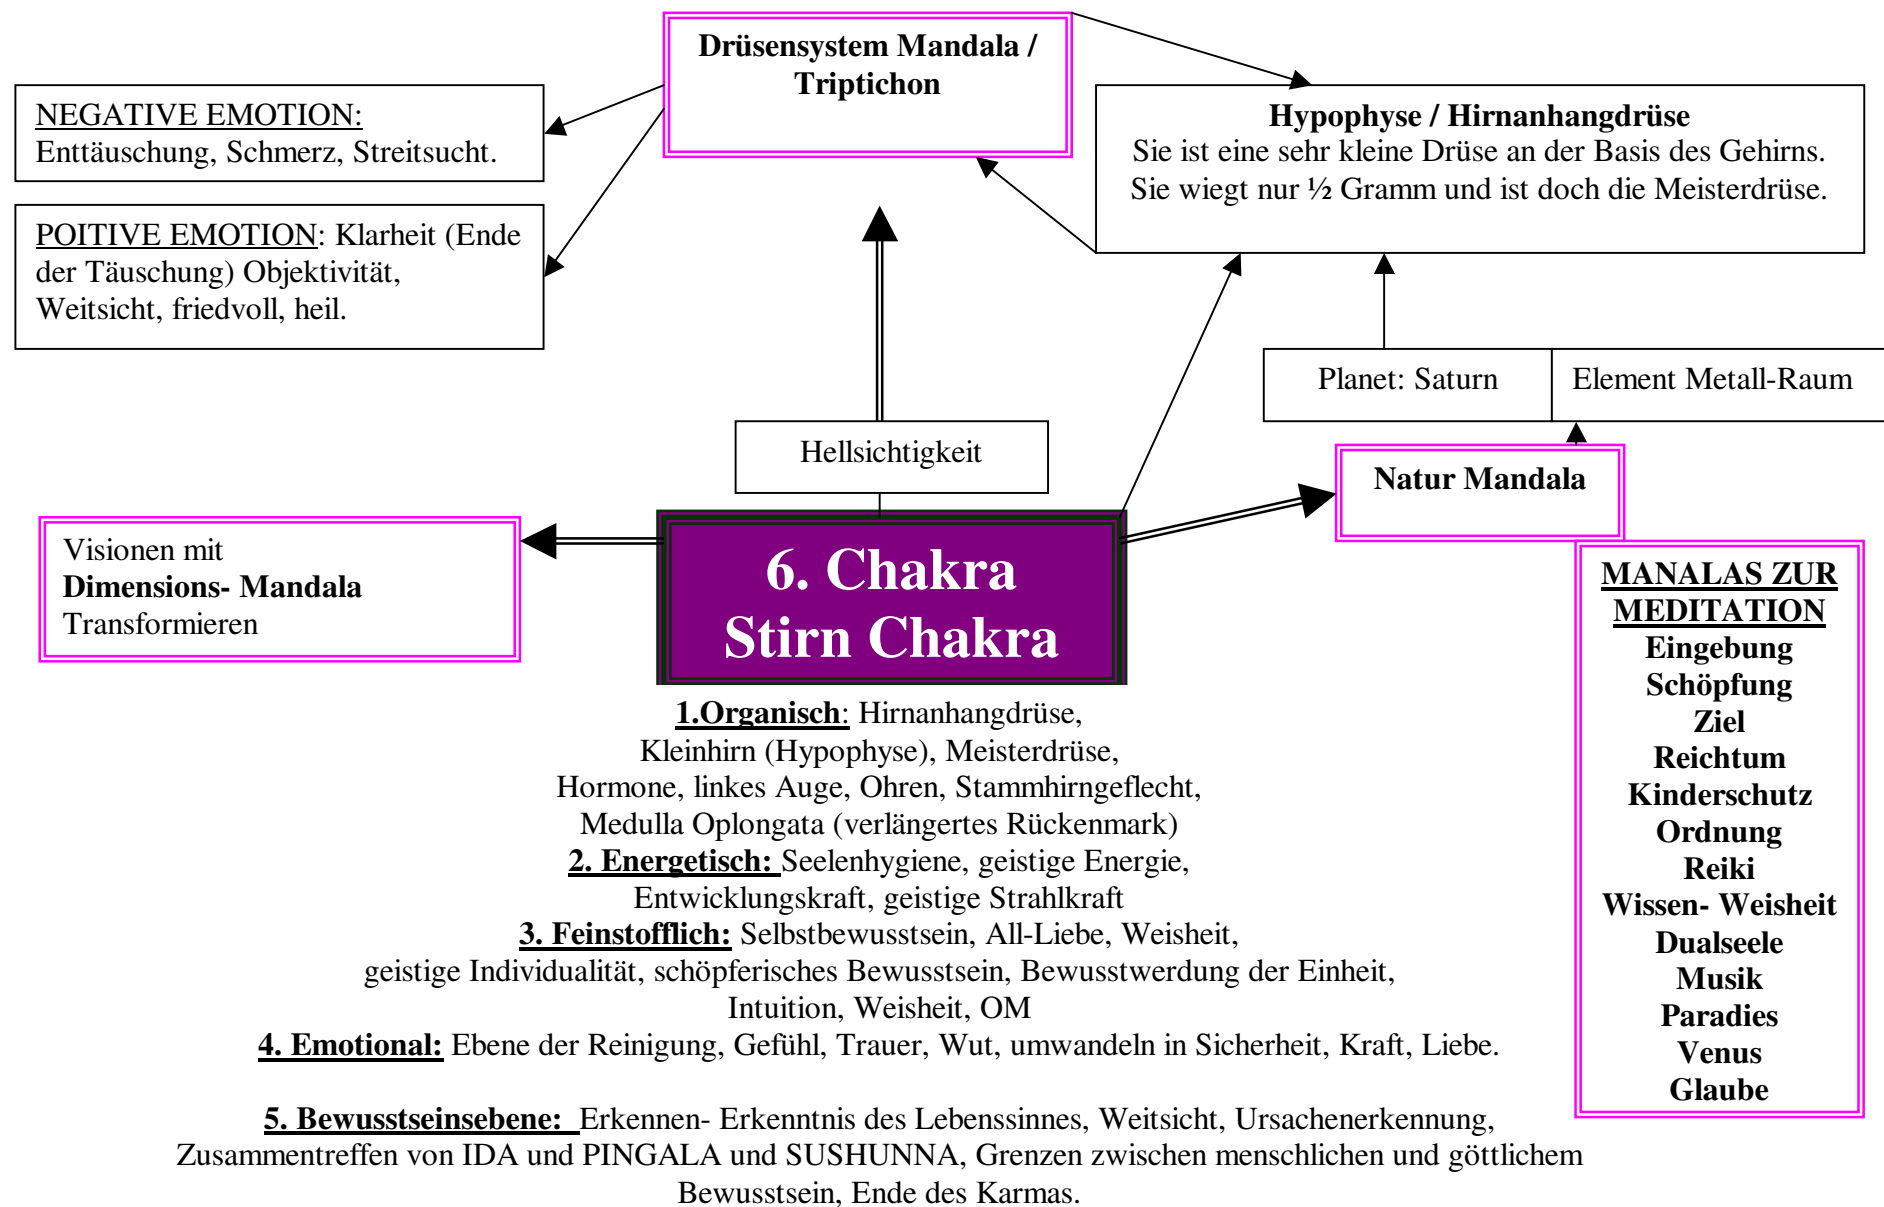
Drüsensystem Mandala / Triptichon

NEGATIVE EMOTION: Enttäuschung, Schmerz, Streitsucht.

POITIVE EMOTION: Klarheit (Ende der Täuschung) Objektivität, Weitsicht, friedvoll, heil.

Hypophyse / Hirnanhangdrüse
Sie ist eine sehr kleine Drüse an der Basis des Gehirns. Sie wiegt nur ½ Gramm und ist doch die Meisterdrüse.

Planet: Saturn

Element Metall-Raum

Hellsichtigkeit

Natur Mandala

Visionen mit **Dimensions- Mandala** Transformieren

6. Chakra
Stirn Chakra

MANALAS ZUR MEDITATION
Eingebung
Schöpfung
Ziel
Reichtum
Kinderschutz
Ordnung
Reiki
Wissen- Weisheit
Dualseele
Musik
Paradies
Venus
Glaube

1.Organisch: Hirnanhangdrüse, Kleinhirn (Hypophyse), Meisterdrüse, Hormone, linkes Auge, Ohren, Stammhirngeflecht, Medulla Oplongata (verlängertes Rückenmark)
2. Energetisch: Seelenhygiene, geistige Energie, Entwicklungskraft, geistige Strahlkraft
3. Feinstofflich: Selbstbewusstsein, All-Liebe, Weisheit, geistige Individualität, schöpferisches Bewusstsein, Bewusstwerdung der Einheit, Intuition, Weisheit, OM
4. Emotional: Ebene der Reinigung, Gefühl, Trauer, Wut, umwandeln in Sicherheit, Kraft, Liebe.

5. Bewusstseinsebene: Erkennen- Erkenntnis des Lebenssinnes, Weitsicht, Ursachenerkennung, Zusammentreffen von IDA und PINGALA und SUSHUNNA, Grenzen zwischen menschlichen und göttlichem Bewusstsein, Ende des Karmas.